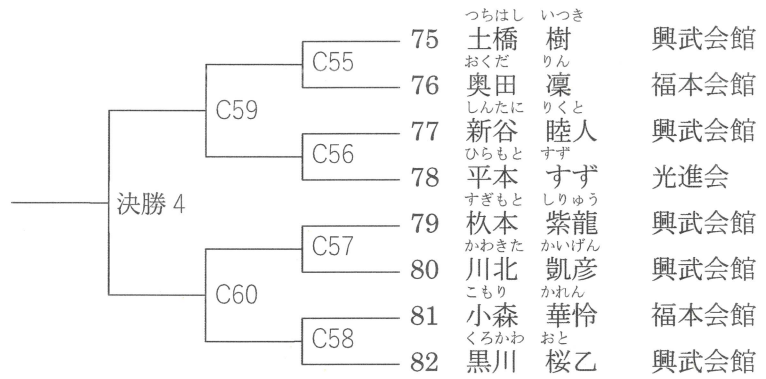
決勝 4

C59

C55

75 つちはし いつき 土橋 樹 興武会館

76 おくだ りん 奥田 凜 福本会館

C56

77 しんたに りくと 新谷 睦人 興武会館

78 ひらもと すず 平本 すず 光進会

C60

C57

79 すぎもと しりゅう 枚本 紫龍 興武会館

80 かわきた かいげん 川北 凱彦 興武会館

C58

81 こもり かれん 小森 華怜 福本会館

82 くろかわ おと 黒川 桜乙 興武会館